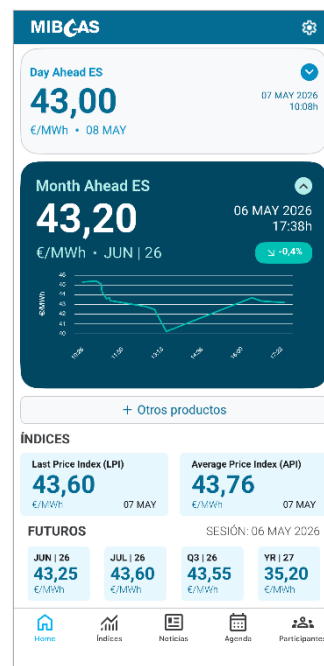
MIBGAS

Day Ahead ES
43,00
€/MWh • 08 MAY
07 MAY 2026
10:08h

Month Ahead ES
43,20
€/MWh • JUN | 26
06 MAY 2026
17:38h
-0,4%

46
45
44
43
42
41
40
39
€/MWh
10:06
11:30
13:13
14:06
16:00
17:22

+ Otros productos

ÍNDICES

Last Price Index (LPI)
43,60
€/MWh
07 MAY

Average Price Index (API)
43,76
€/MWh
07 MAY

FUTUROS
SESIÓN: 06 MAY 2026

JUN | 26
43,25
€/MWh

JUL | 26
43,60
€/MWh

Q3 | 26
43,55
€/MWh

YR | 27
35,20
€/MWh

Home
Índices
Noticias
Agenda
Participantes